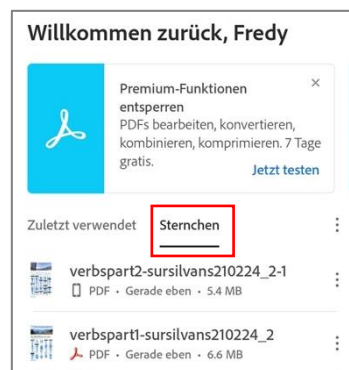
Willkommen zurück, Fredy

Premium-Funktionen entsperren
PDFs bearbeiten, konvertieren, kombinieren, komprimieren. 7 Tage gratis.
×
Jetzt testen

Zuletzt verwendet
Sternchen
⋮

verbspart2-sursilvans210224_2-1
PDF • Gerade eben • 5.4 MB
⋮

verbspart1-sursilvans210224_2
PDF • Gerade eben • 6.6 MB
⋮